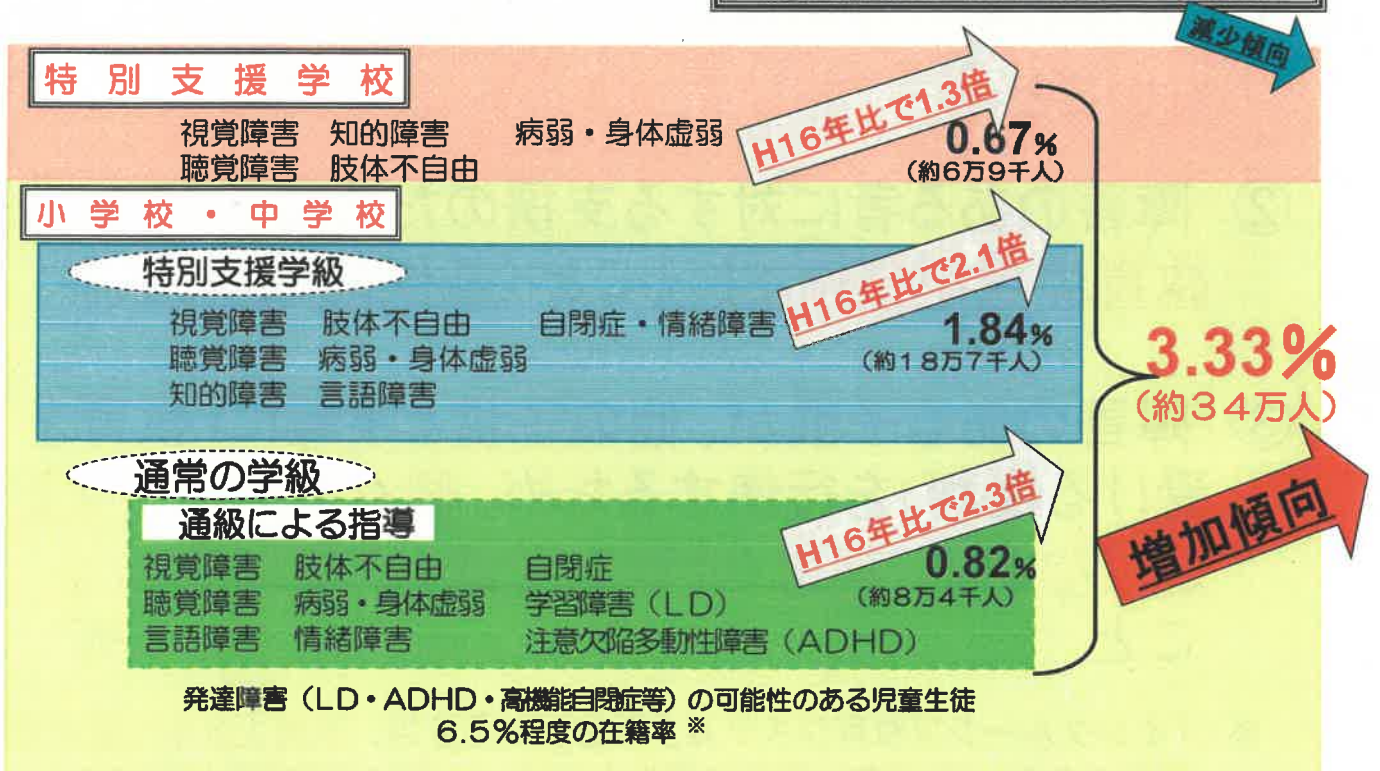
減少傾向

特別支援学校

視覚障害　知的障害　病弱・身体虚弱
聴覚障害　肢体不自由

H16年比で1.3倍

0.67%
（約6万9千人）

小学校・中学校

特別支援学級

視覚障害　肢体不自由　自閉症・情緒障害
聴覚障害　病弱・身体虚弱
知的障害　言語障害

H16年比で2.1倍

1.84%
（約18万7千人）

3.33%
（約34万人）

通常の学級

通級による指導

視覚障害　肢体不自由　自閉症
聴覚障害　病弱・身体虚弱　学習障害（LD）
言語障害　情緒障害　注意欠陥多動性障害（ADHD）

H16年比で2.3倍

0.82%
（約8万4千人）

増加傾向

発達障害（LD・ADHD・高機能自閉症等）の可能性のある児童生徒
6.5%程度の在籍率 ※